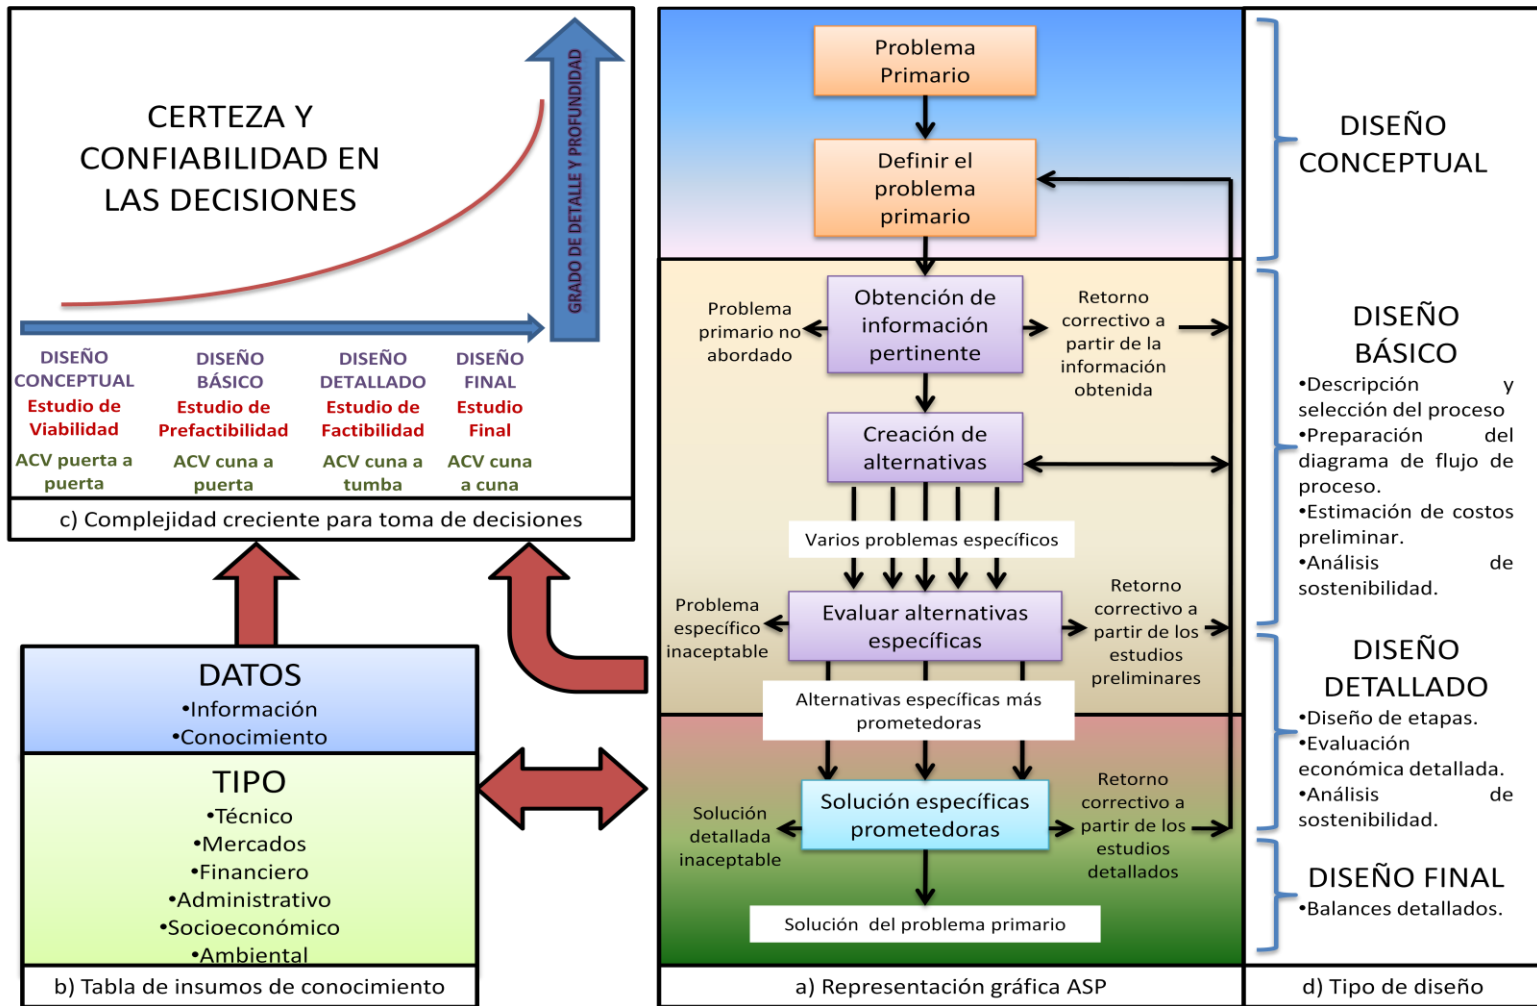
CERTEZA Y CONFIABILIDAD EN LAS DECISIONES

GRADO DE DETALLE Y PROFUNDIDAD

DISEÑO CONCEPTUAL
Estudio de Viabilidad
ACV puerta a puerta

DISEÑO BÁSICO
Estudio de Prefactibilidad
ACV cuna a puerta

DISEÑO DETALLADO
Estudio de Factibilidad
ACV cuna a tumba

DISEÑO FINAL
Estudio Final
ACV cuna a cuna

c) Complejidad creciente para toma de decisiones

DATOS
•Información
•Conocimiento

TIPO
•Técnico
•Mercados
•Financiero
•Administrativo
•Socioeconómico
•Ambiental

b) Tabla de insumos de conocimiento

Problema Primario

Definir el problema primario

Obtención de información pertinente

Problema primario no abordado

Retorno correctivo a partir de la información obtenida

Creación de alternativas

Varios problemas específicos

Problema específico inaceptable

Evaluar alternativas específicas

Retorno correctivo a partir de los estudios preliminares

Alternativas específicas más prometedoras

Solución detallada inaceptable

Solución específicas prometedoras

Retorno correctivo a partir de los estudios detallados

Solución del problema primario

a) Representación gráfica ASP

DISEÑO CONCEPTUAL

DISEÑO BÁSICO
•Descripción y selección del proceso
•Preparación del diagrama de flujo de proceso.
•Estimación de costos preliminar.
•Análisis de sostenibilidad.

DISEÑO DETALLADO
•Diseño de etapas.
•Evaluación económica detallada.
•Análisis de sostenibilidad.

DISEÑO FINAL
•Balances detallados.

d) Tipo de diseño